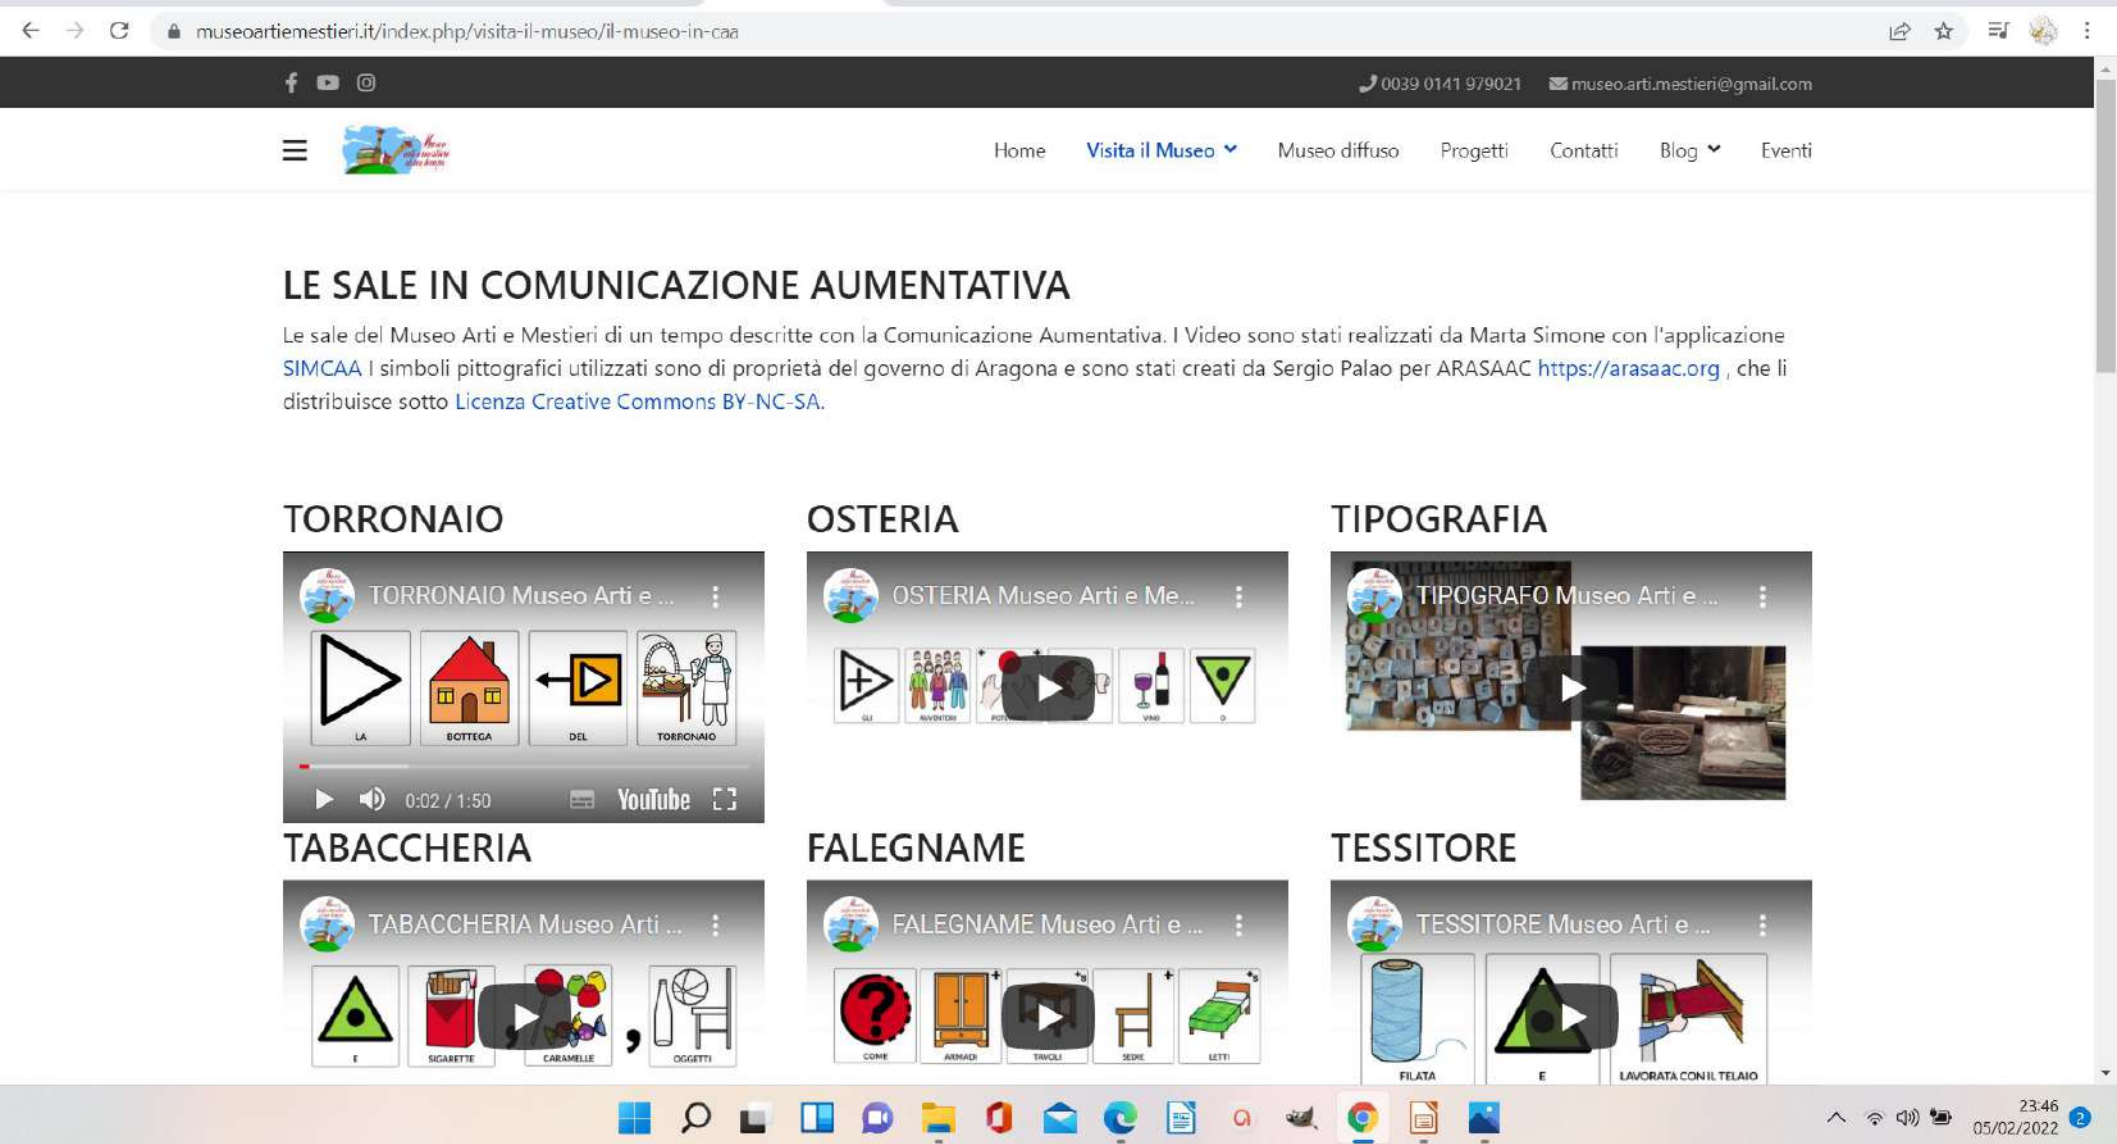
museoartiemestieri.it/index.php/visita-il-museo/il-museo-in-caa

0039 0141 979021 museo.arti.mestieri@gmail.com

Home Visita il Museo Museo diffuso Progetti Contatti Blog Eventi

LE SALE IN COMUNICAZIONE AUMENTATIVA

Le sale del Museo Arti e Mestieri di un tempo descritte con la Comunicazione Aumentativa. I Video sono stati realizzati da Marta Simone con l'applicazione SIMCAA I simboli pittografici utilizzati sono di proprietà del governo di Aragona e sono stati creati da Sergio Palao per ARASAAC https://arasaac.org , che li distribuisce sotto Licenza Creative Commons BY-NC-SA.

TORRONAIO

TORRONAIO Museo Arti e ...

LA BOTTEGA DEL TORRONAIO

0:02 / 1:50 YouTube

OSTERIA

OSTERIA Museo Arti e Me...

GLI AVVENTORI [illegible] VINO O

TIPOGRAFIA

TIPOGRAFO Museo Arti e ...

TABACCHERIA

TABACCHERIA Museo Arti ...

E SIGARETTE CARAMELLE , OGGETTI

FALEGNAME

FALEGNAME Museo Arti e ...

COME ARMADI TAVOLI SEDIE LETTI

TESSITORE

TESSITORE Museo Arti e ...

FILATA E LAVORATA CON IL TELAIO

23:46
05/02/2022